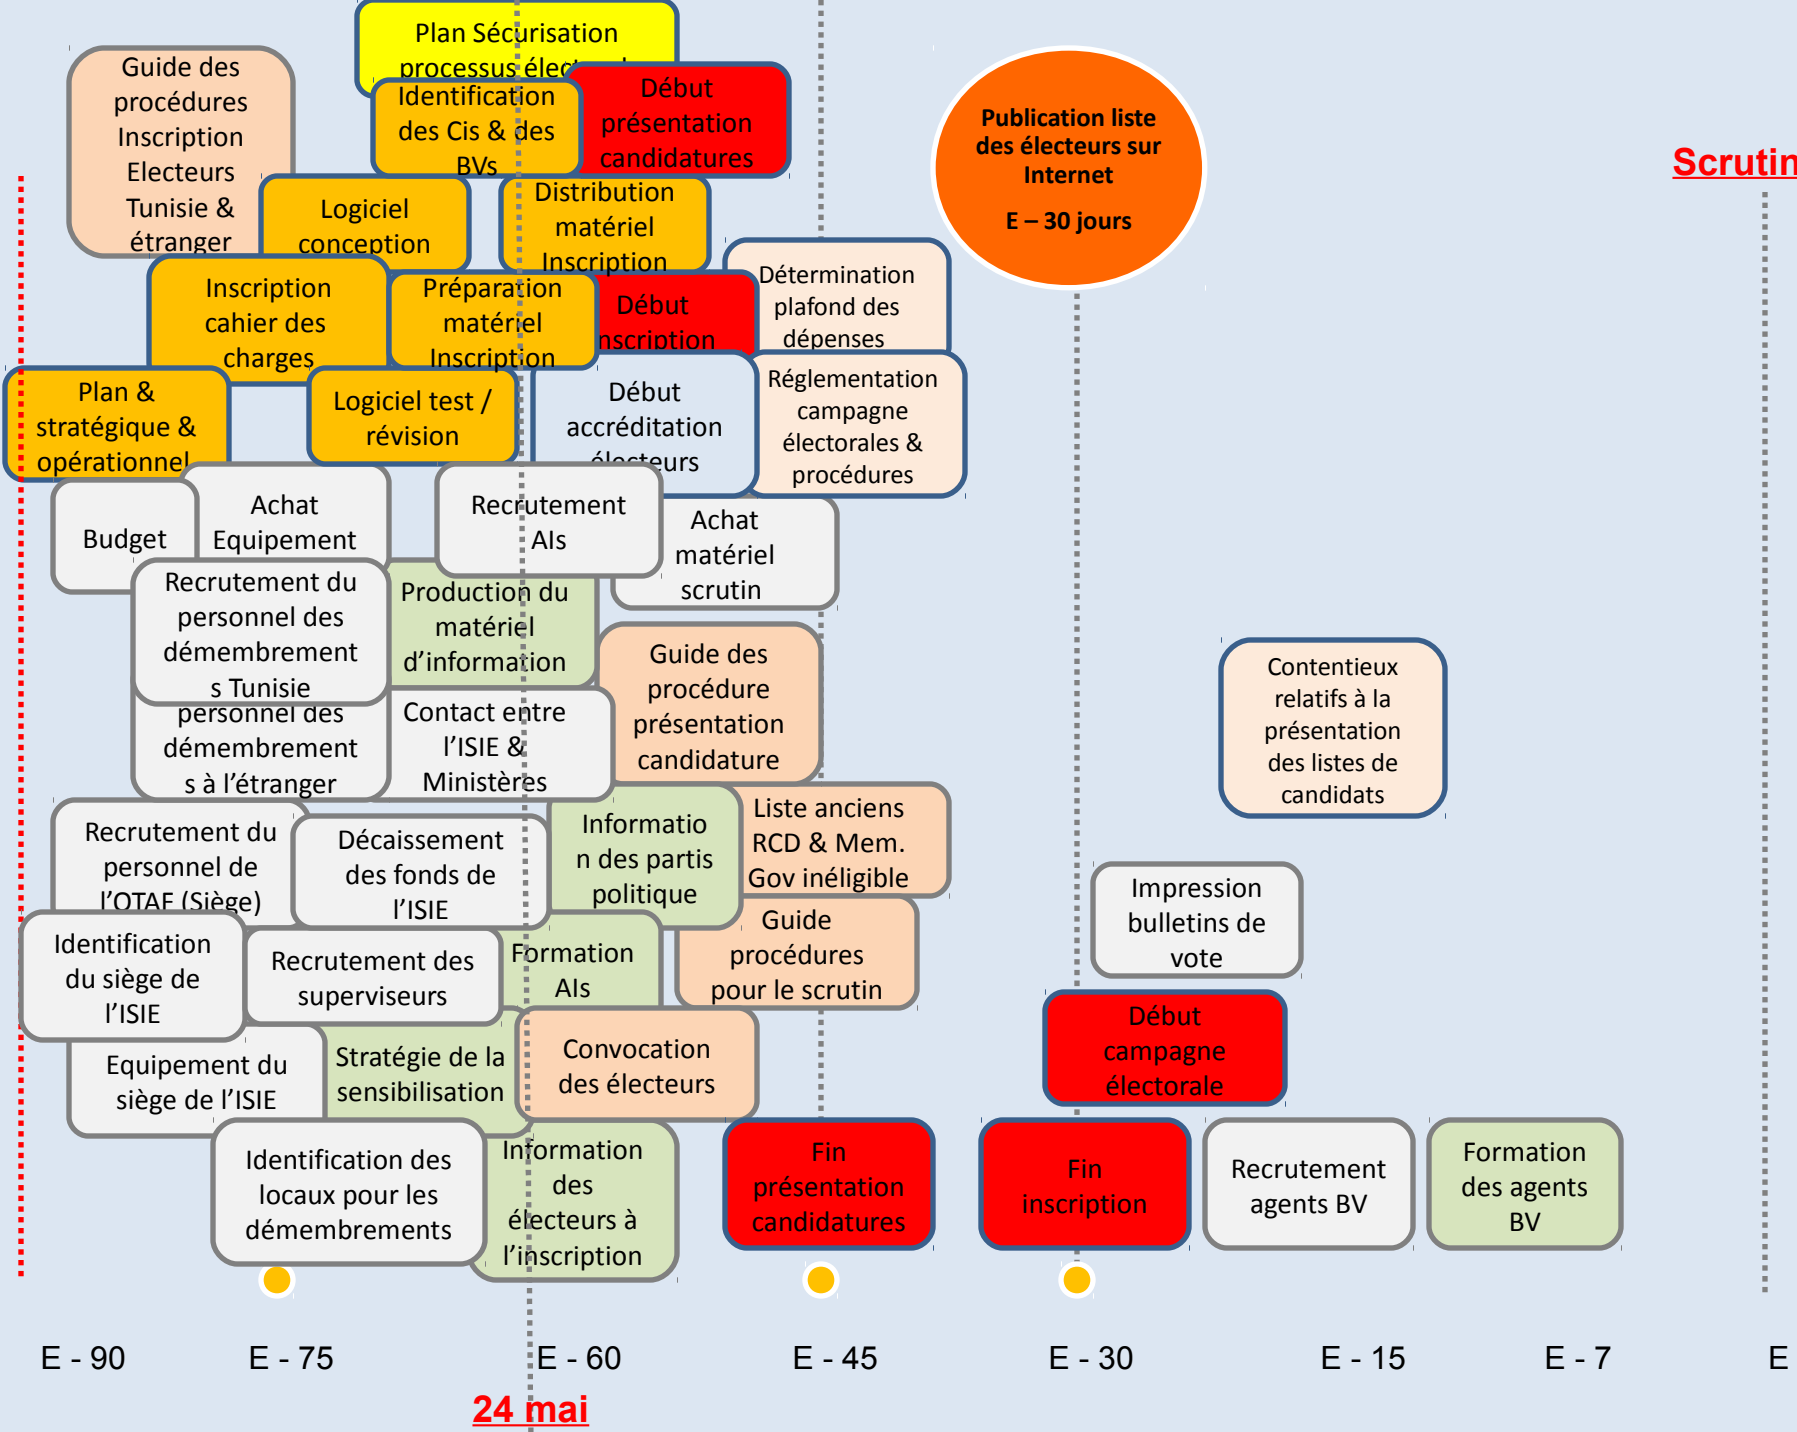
Plan Sécurisation processus élec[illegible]

Guide des procédures Inscription Electeurs Tunisie & étranger

Identification des Cis & des BVs

Début présentation candidatures

Publication liste des électeurs sur Internet

E – 30 jours

Scrutin

Logiciel conception

Distribution matériel Inscription

Détermination plafond des dépenses

Inscription cahier des charges

Préparation matériel Inscription

Début inscription

Plan & stratégique & opérationnel

Logiciel test / révision

Début accréditation électeurs

Réglementation campagne électorales & procédures

Budget

Achat Equipement

Recrutement AIs

Achat matériel scrutin

Recrutement du personnel des démembrements Tunisie

Production du matériel d'information

personnel des démembrements à l'étranger

Contact entre l'ISIE & Ministères

Guide des procédure présentation candidature

Contentieux relatifs à la présentation des listes de candidats

Recrutement du personnel de l'OTAF (Siège)

Décaissement des fonds de l'ISIE

Information des partis politique

Liste anciens RCD & Mem. Gov inéligible

Impression bulletins de vote

Identification du siège de l'ISIE

Recrutement des superviseurs

Formation AIs

Guide procédures pour le scrutin

Début campagne électorale

Equipement du siège de l'ISIE

Stratégie de la sensibilisation

Convocation des électeurs

Identification des locaux pour les démembrements

Information des électeurs à l'inscription

Fin présentation candidatures

Fin inscription

Recrutement agents BV

Formation des agents BV

E - 90 E - 75 E - 60 E - 45 E - 30 E - 15 E - 7 E

24 mai